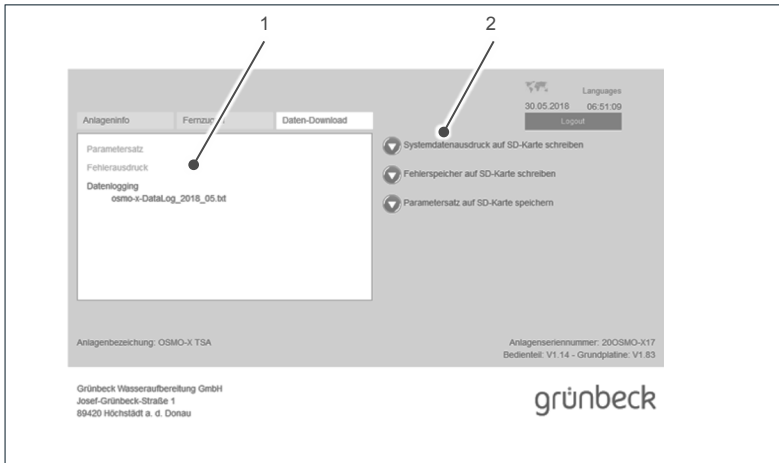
1

2

Languages

30.05.2018 06:51:09

Logout

Anlageninfo

Fernzu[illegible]

Daten-Download

Parametersatz

Fehlerausdruck

Datenlogging

osmo-x-DataLog_2018_05.txt

Systemdatenausdruck auf SD-Karte schreiben

Fehlerspeicher auf SD-Karte schreiben

Parametersatz auf SD-Karte speichern

Anlagenbezeichung: OSMO-X TSA

Anlagenseriennummer: 20OSMO-X17

Bedienteil: V1.14 - Grundplatine: V1.83

Grünbeck Wasseraufbereitung GmbH

Josef-Grünbeck-Straße 1

89420 Höchstädt a. d. Donau

grünbeck